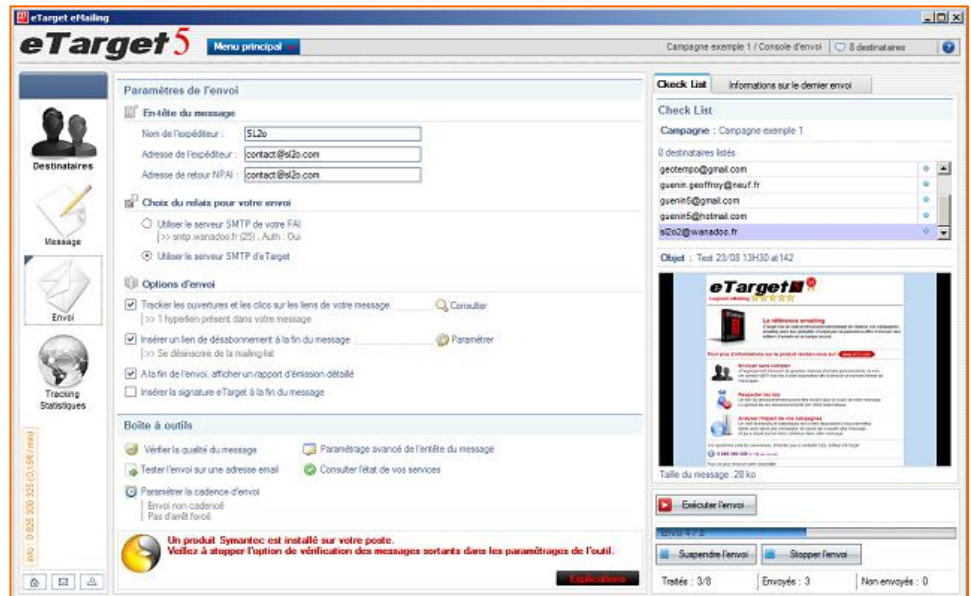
eTarget eMailing

eTarget5 Menu principal

Campagne exemple 1 / Console d'envoi 8 destinataires

Destinataires

Message

Envoi

Tracking Statistiques

Info : 0 825 300 325 (0,15€/min)

Paramètres de l'envoi

En-tête du message

Nom de l'expéditeur : SL2o

Adresse de l'expéditeur : contact@sl2o.com

Adresse de retour NPAI : contact@sl2o.com

Choix du relais pour votre envoi

Utiliser le serveur SMTP de votre FAI
>> smtp.wanadoo.fr (25) , Auth : Oui

Utiliser le serveur SMTP d'eTarget

Options d'envoi

Tracker les ouvertures et les clics sur les liens de votre message Consulter
>> 1 hyperlien présent dans votre message

Insérer un lien de désabonnement à la fin du message Paramétrer
>> Se désinscrire de la mailing-list

A la fin de l'envoi, afficher un rapport d'émission détaillé

Insérer la signature eTarget à la fin du message

Boîte à outils

Vérifier la qualité du message

Paramétrage avancé de l'entête du message

Tester l'envoi sur une adresse email

Consulter l'état de vos services

Paramétrer la cadence d'envoi
Envoi non cadencé
Pas d'arrêt forcé

Un produit Symantec est installé sur votre poste.
Veillez à stopper l'option de vérification des messages sortants dans les paramétrages de l'outil.

Explications

Check List Informations sur le dernier envoi

Check List

Campagne : Campagne exemple 1

8 destinataires listés

geotempo@gmail.com
guenin.geoffroy@neuf.fr
guenin5@gmail.com
guenin5@hotmail.com
sl2o2@wanadoo.fr

Objet : Test 23/08 13H30 at 142

Taille du message : 28 ko

Exécuter l'envoi

Envoi 4 / 8

Suspendre l'envoi

Stopper l'envoi

Traités : 3/8 Envoyés : 3 Non envoyés : 0